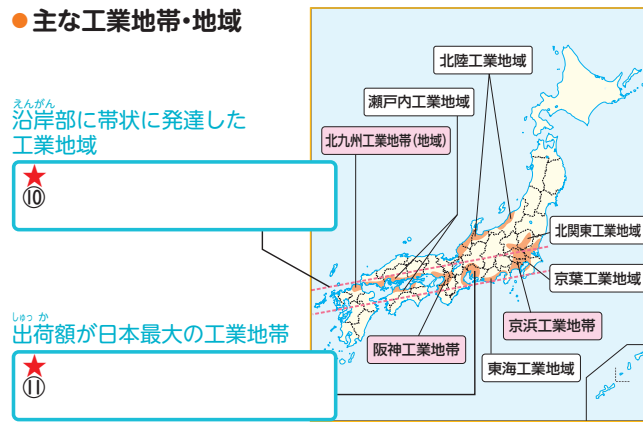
●主な工業地帯・地域

えんがん
沿岸部に帯状に発達した工業地域

★
⑩

しゅっか
出荷額が日本最大の工業地帯

★
⑪

北陸工業地域

瀬戸内工業地域

北九州工業地帯(地域)

北関東工業地域

京葉工業地域

京浜工業地帯

阪神工業地帯

東海工業地域